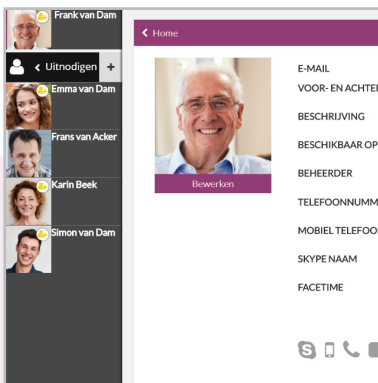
Frank van Dam

Uitnodigen +

Emma van Dam

Frans van Acker

Karin Beek

Simon van Dam

Home

Bewerken

E-MAIL

VOOR- EN ACHTEI

BESCHRIJVING

BESCHIKBAAR OP

BEHEERDER

TELEFOONNUMM

MOBIEL TELEFOO

SKYPE NAAM

FACETIME